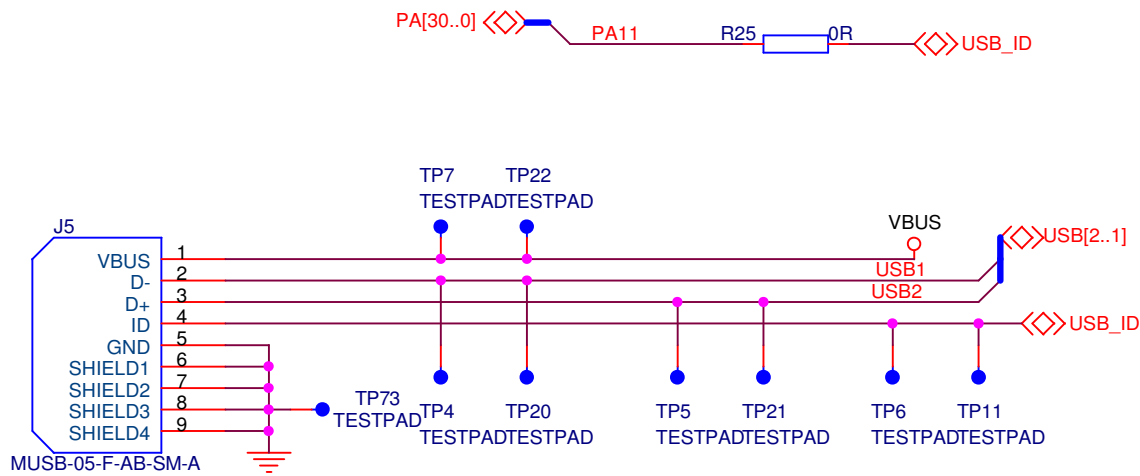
PA[30..0]
PA11
R25
0R
USB_ID

TP7
TESTPAD
TP22
TESTPAD

J5
VBUS
D-
D+
ID
GND
SHIELD1
SHIELD2
SHIELD3
SHIELD4
1
2
3
4
5
6
7
8
9
MUSB-05-F-AB-SM-A

VBUS
USB[2..1]
USB1
USB2
USB_ID

TP73
TESTPAD

TP4
TESTPAD
TP20
TESTPAD
TP5
TESTPAD
TP21
TESTPAD
TP6
TESTPAD
TP11
TESTPAD